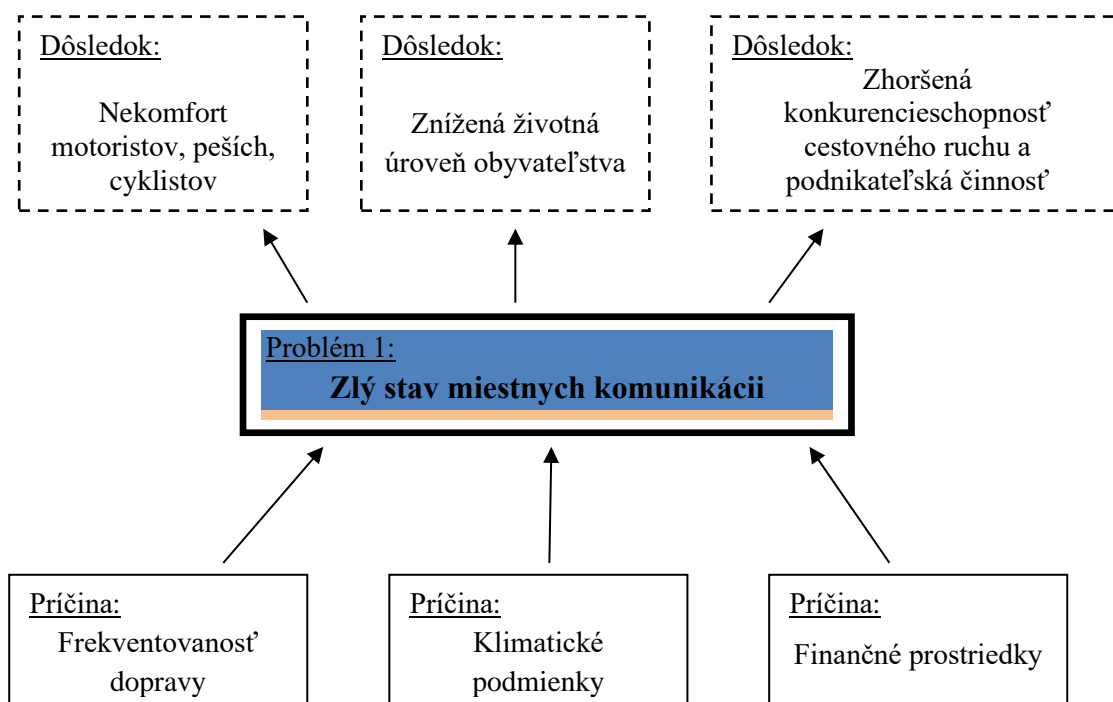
Dôsledok:

Nekomfort motoristov, peších, cyklistov

Dôsledok:

Znížená životná úroveň obyvateľstva

Dôsledok:

Zhoršená konkurencieschopnosť cestovného ruchu a podnikateľská činnosť

Problém 1:

Zlý stav miestnych komunikácii

Príčina:

Frekventovanosť dopravy

Príčina:

Klimatické podmienky

Príčina:

Finančné prostriedky